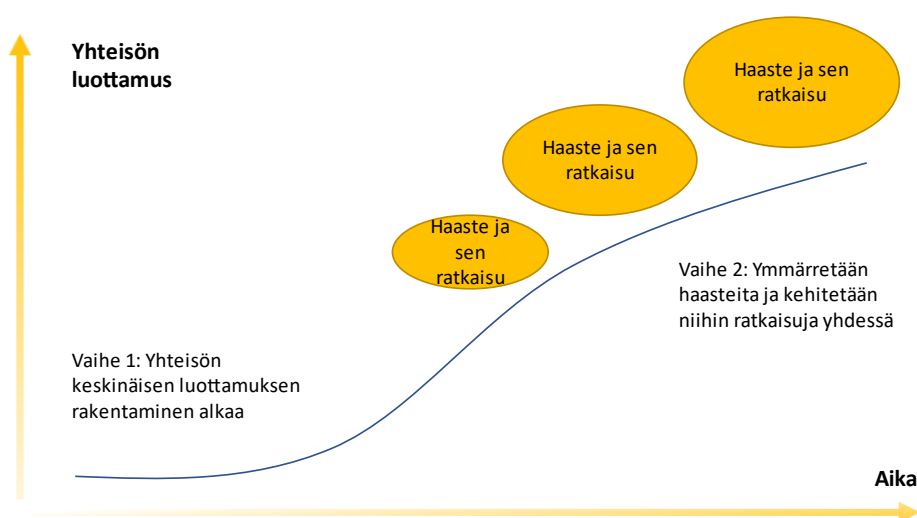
Yhteisön luottamus

Haaste ja sen ratkaisu

Haaste ja sen ratkaisu

Haaste ja sen ratkaisu

Vaihe 2: Ymmärretään haasteita ja kehitetään niihin ratkaisuja yhdessä

Vaihe 1: Yhteisön keskinäisen luottamuksen rakentaminen alkaa

Aika